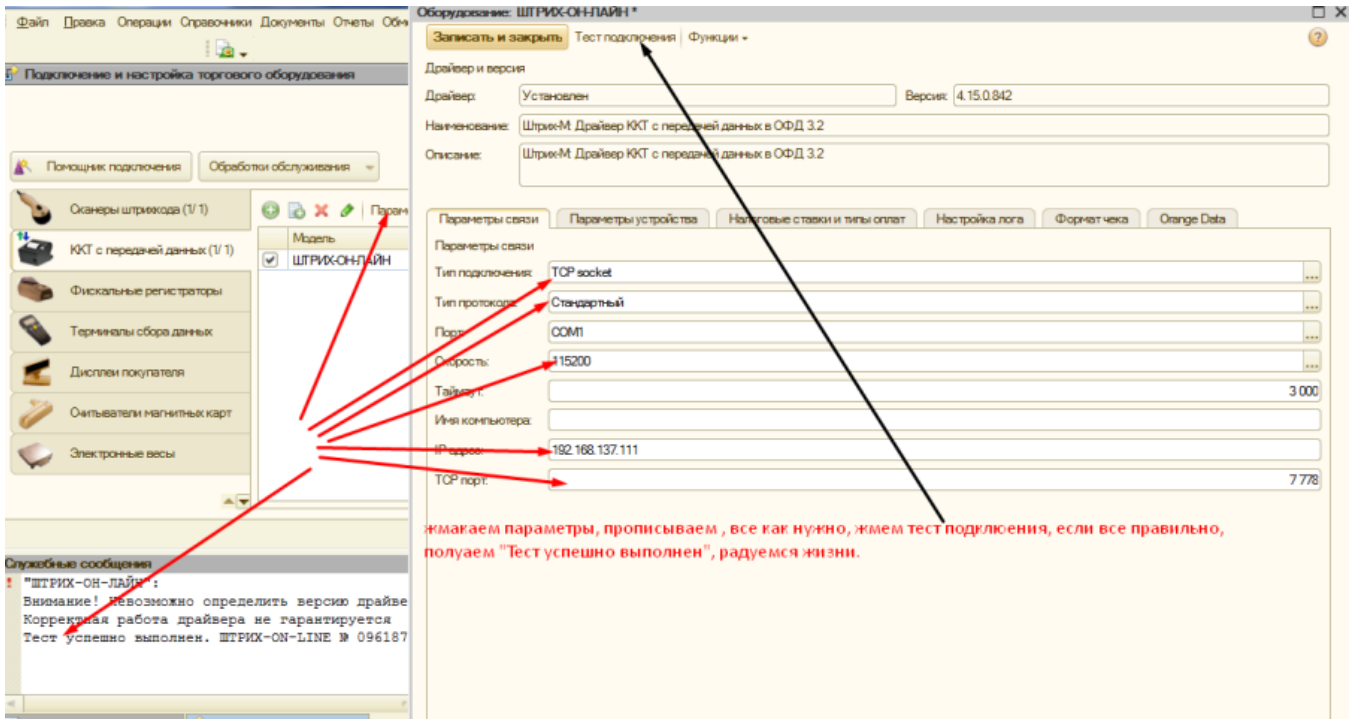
Файл Правка Операции Справочники Документы Отчеты Обс

Подключение и настройка торгового оборудования

Помощник подключения
Обработки обслуживания

Сканеры штрихкода (1/ 1)
ККТ с передачей данных (1/ 1)
Фискальные регистраторы
Терминалы сбора данных
Дисплеи покупателя
Считыватели магнитных карт
Электронные весы

Парам
Модель
ШТРИХ-ОН-ЛАЙН

Служебные сообщения
! "ШТРИХ-ОН-ЛАЙН":
Внимание! Невозможно определить версию драйве
Корректная работа драйвера не гарантируется
Тест успешно выполнен. ШТРИХ-ON-LINE № 096187

Оборудование: ШТРИХ-ОН-ЛАЙН *

Записать и закрыть
Тест подключения
Функции

Драйвер и версия
Драйвер: Установлен
Версия: 4.15.0.842
Наименование: Штрих-М: Драйвер ККТ с передачей данных в ОФД 3.2
Описание: Штрих-М: Драйвер ККТ с передачей данных в ОФД 3.2

Параметры связи
Параметры устройства
Налоговые ставки и типы оплат
Настройка лога
Формат чека
Orange Data

Параметры связи
Тип подключения: TCP socket
Тип протокола: Стандартный
Порт: COM1
Скорость: 115200
Таймаут: 3 000
Имя компьютера:
IP адрес: 192.168.137.111
TCP порт: 7 778

жмакаем параметры, прописываем , все как нужно, жмем тест подклюения, если все правильно, полуаем "Тест успешно выполнен", радуемся жизни.